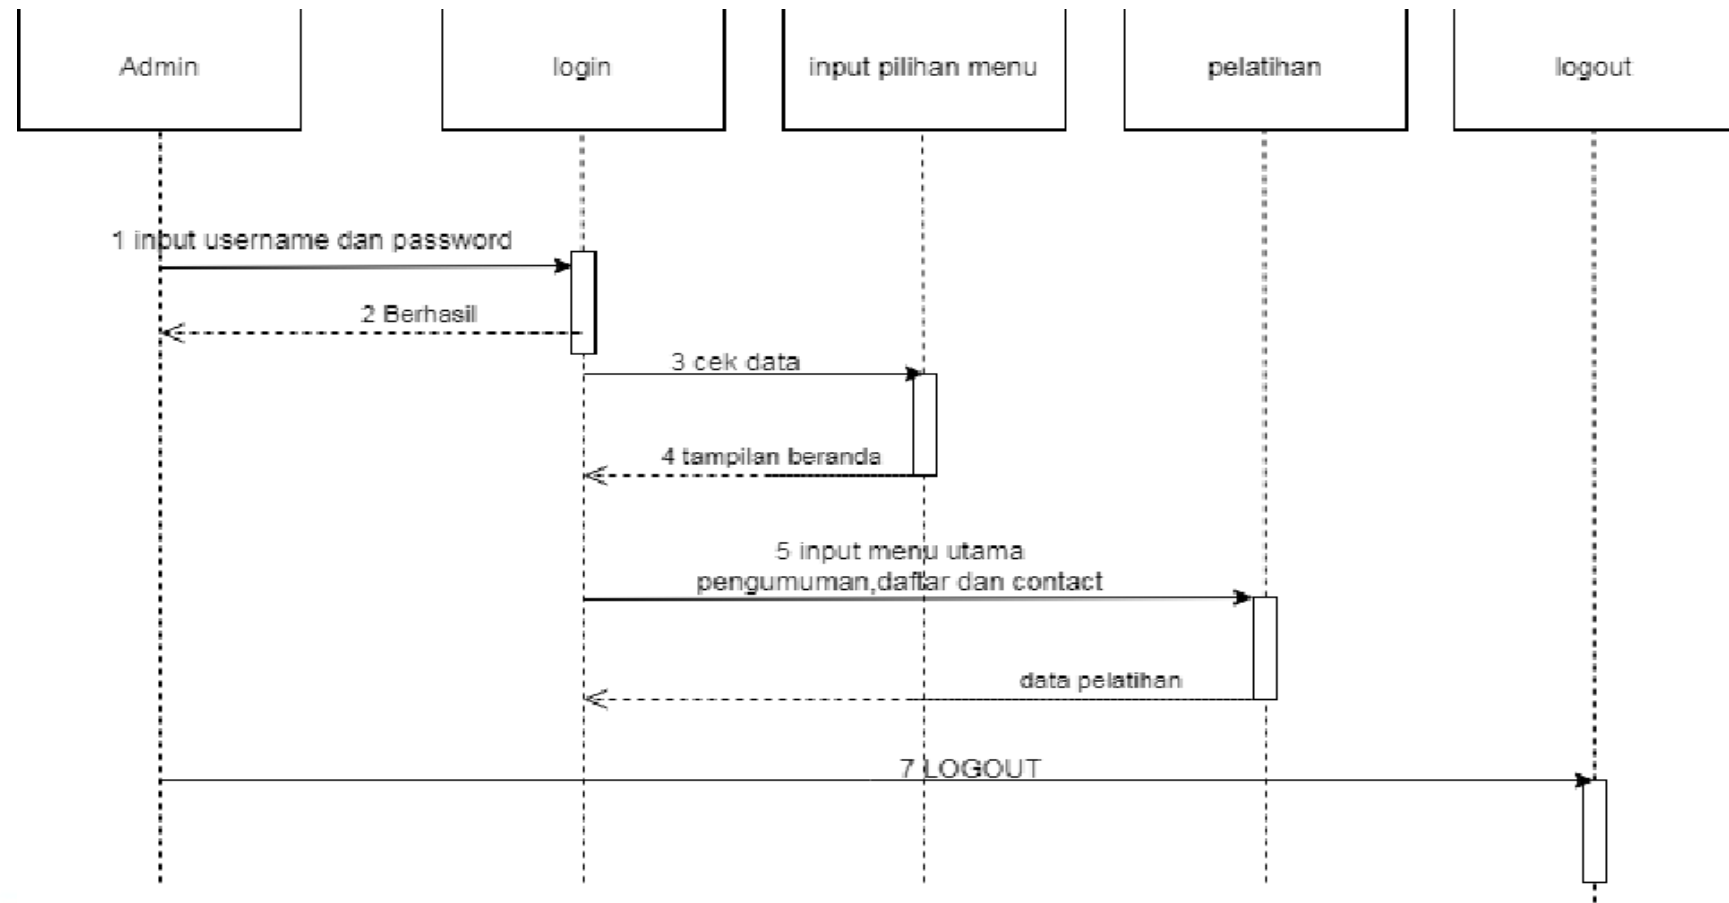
Admin

login

input pilihan menu

pelatihan

logout

1 input username dan password

2 Berhasil

3 cek data

4 tampilan beranda

5 input menu utama pengumuman,daftar dan contact

data pelatihan

7 LOGOUT